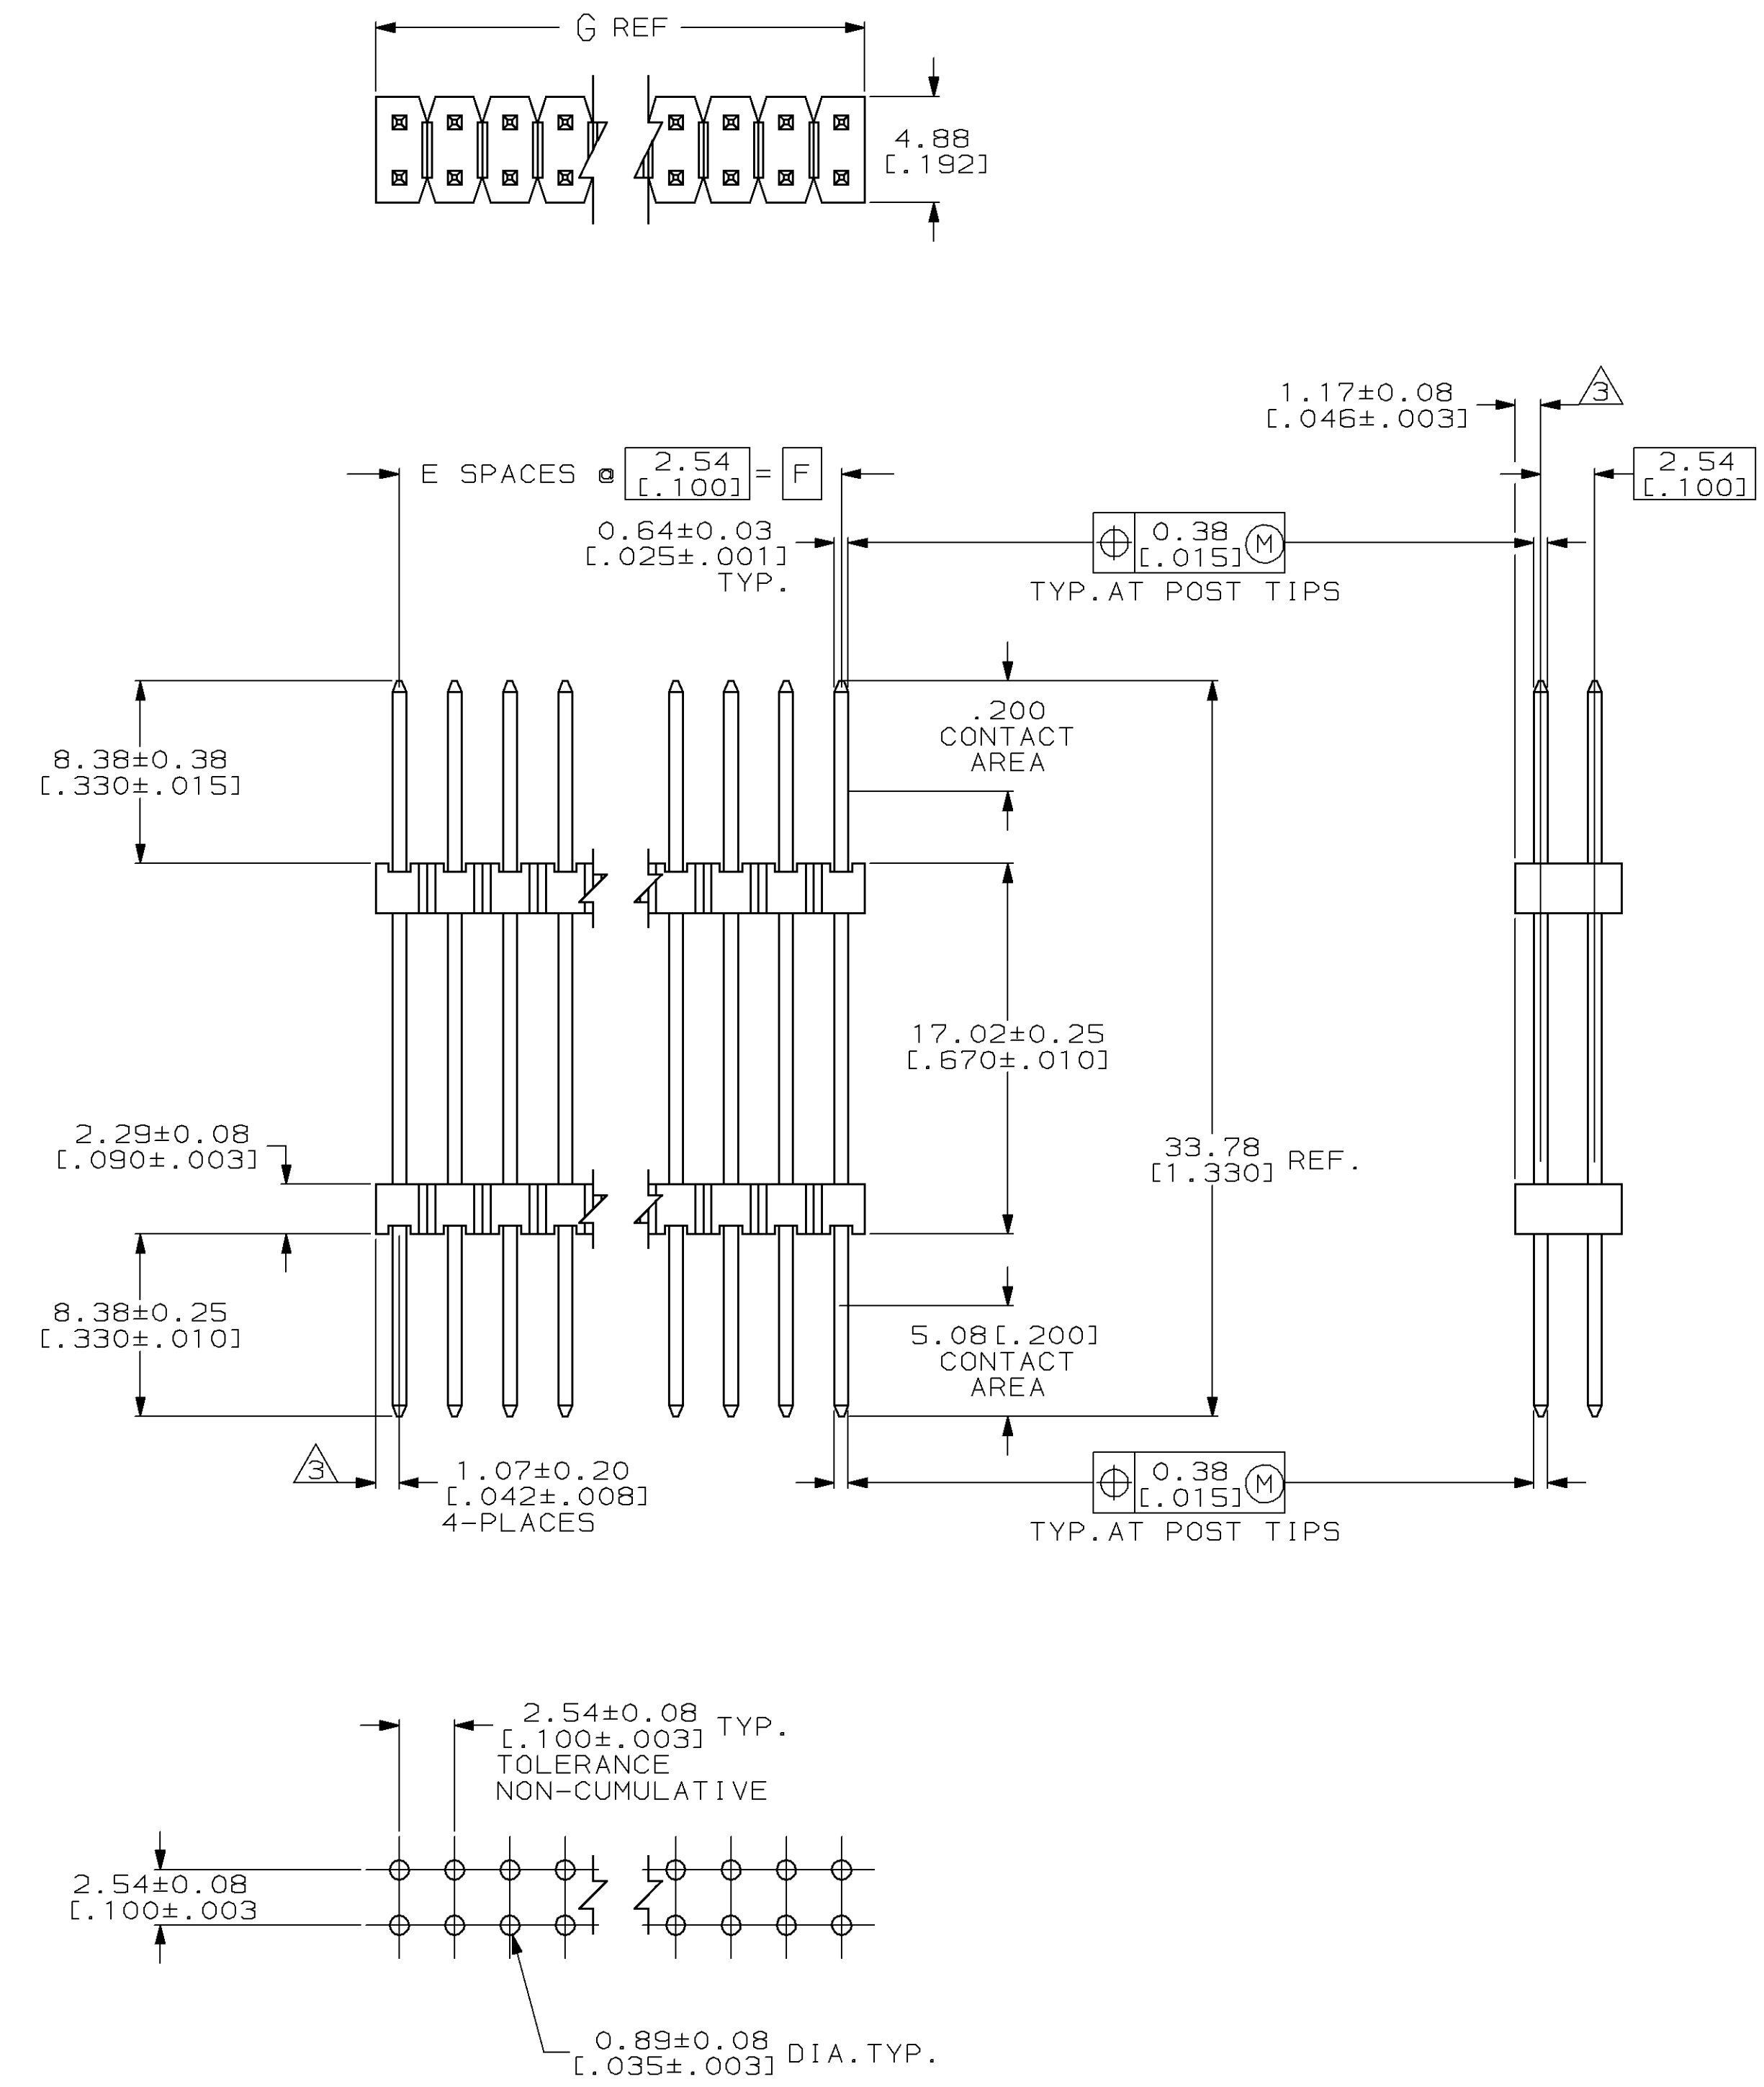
G REF

4.88
[.192]

1.17±0.08
[.046±.003]

3

E SPACES @ 2.54 [.100] = F

2.54
[.100]

0.64±0.03
[.025±.001]
TYP.

0.38
[.015] M
TYP.AT POST TIPS

.200
CONTACT
AREA

8.38±0.38
[.330±.015]

17.02±0.25
[.670±.010]

2.29±0.08
[.090±.003]

33.78
[1.330] REF.

8.38±0.25
[.330±.010]

5.08[.200]
CONTACT
AREA

3

1.07±0.20
[.042±.008]
4-PLACES

0.38
[.015] M
TYP.AT POST TIPS

2.54±0.08
[.100±.003] TYP.
TOLERANCE
NON-CUMULATIVE

2.54±0.08
[.100±.003

0.89±0.08
[.035±.003] DIA.TYP.